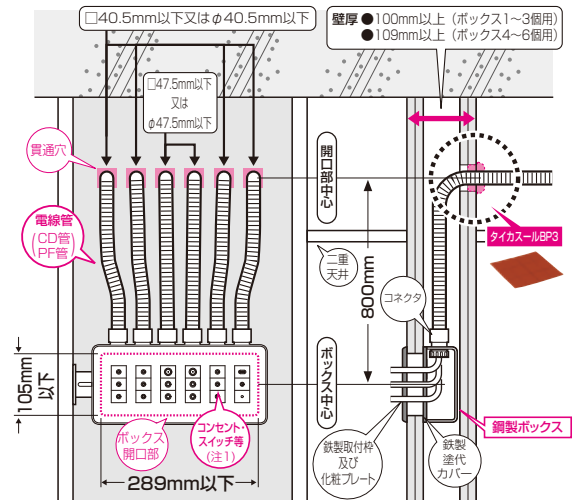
□40.5mm以下又はφ40.5mm以下

壁厚 ●100mm以上（ボックス1～3個用）
●109mm以上（ボックス4～6個用）

□47.5mm以下
又は
φ47.5mm以下

貫通穴

電線管
（CD管）
PF管

開口部中心

二重
天井

800mm

タイカスールBP3

コネクタ

ボックス中心

105mm
以下

ボックス
開口部

コンセント・
スイッチ等
(注1)

鉄製取付枠
及び
化粧プレート

鉄製
塗代
カバー

鋼製ボックス

289mm以下